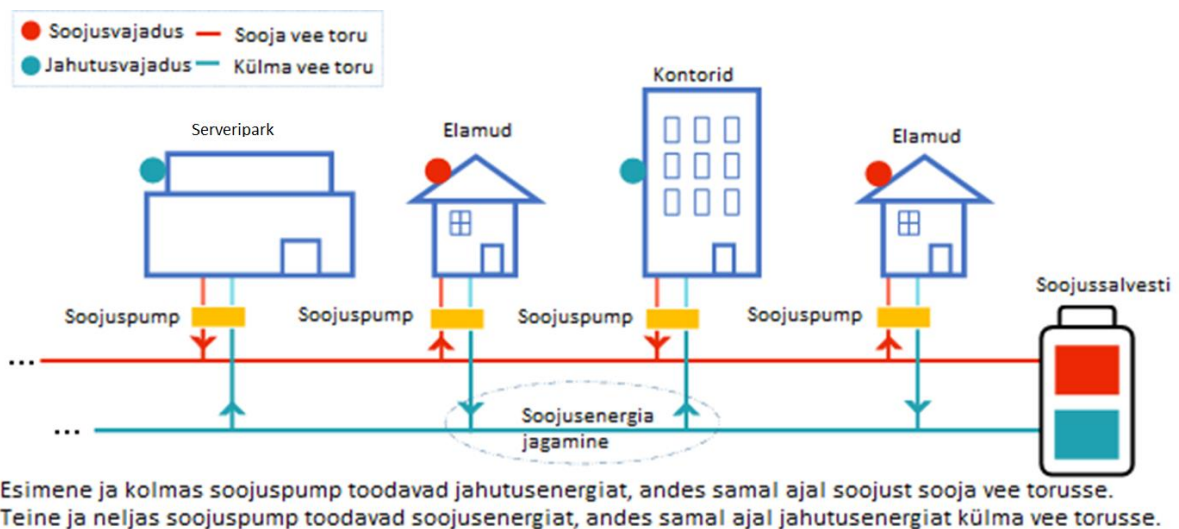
Soojusvajadus — Sooja vee toru
Jahutusvajadus — Külma vee toru

Serveripark
Elamud
Kontorid
Elamud

Soojuspump
Soojuspump
Soojuspump
Soojuspump

Soojussalvesti

...
...

Soojusenergia jagamine

Esimene ja kolmas soojuspump toodavad jahutusenergiat, andes samal ajal soojust sooja vee torusse.
Teine ja neljas soojuspump toodavad soojusenergiat, andes samal ajal jahutusenergiat külma vee torusse.